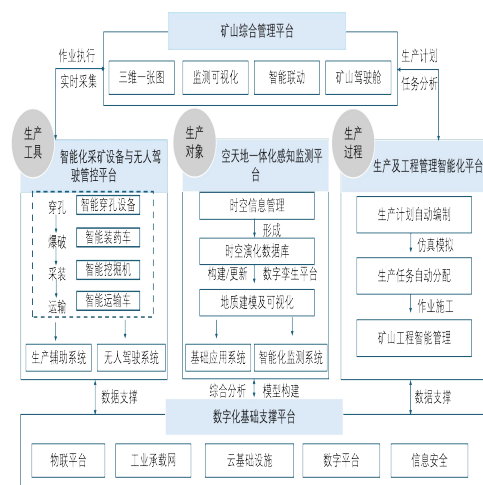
矿山综合管理平台

作业执行
实时采集

三维一张图
监测可视化
智能联动
矿山驾驶舱

生产计划
任务分析

生产工具
智能化采矿设备与无人驾驶管控平台

穿孔
爆破
采装
运输

智能穿孔设备
智能装药车
智能挖掘机
智能运输车

生产辅助系统
无人驾驶系统

生产对象
空天地一体化感知监测平台

时空信息管理
形成
时空演化数据库
构建/更新
数字孪生平台
地质建模及可视化
基础应用系统
智能化监测系统

生产过程
生产及工程管理智能化平台

生产计划自动编制
仿真模拟
生产任务自动分配
作业施工
矿山工程智能管理

数据支撑
综合分析
模型构建
数据支撑

数字化基础支撑平台

物联平台
工业承载网
云基础设施
数字平台
信息安全